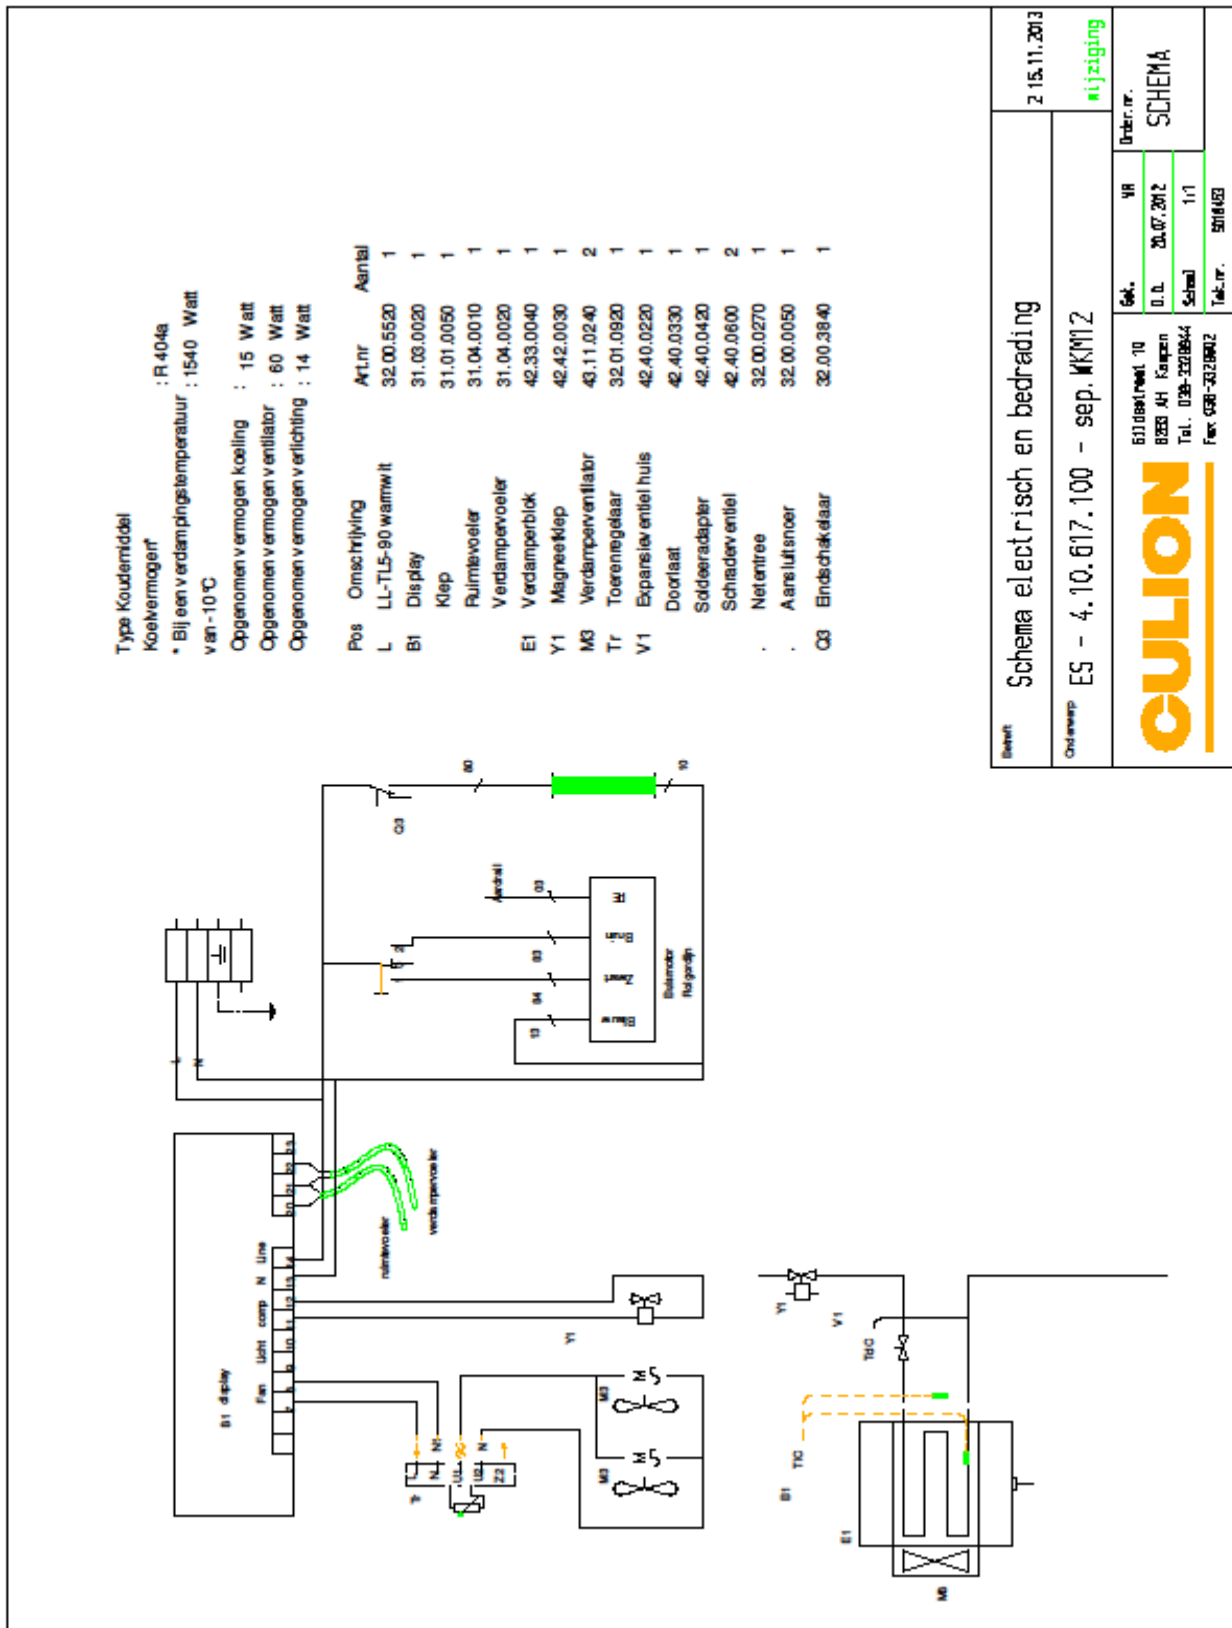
Type Koudemiddel : R404a
Koelvermogen* : 1540 Watt
* Bij een verdampingstemperatuur van -10°C
Opgenomen vermogen koeling : 15 Watt
Opgenomen vermogen ventilator : 60 Watt
Opgenomen vermogen verlichting : 14 Watt

| Pos | Omschrijving | Art.nr | Aantal |
|---|---|---|---|
| L | LL-TL5-90 warmwit | 32.00.5520 | 1 |
| B1 | Display | 31.03.0020 | 1 |
| | Klep | 31.01.0050 | 1 |
| | Ruimtevoeler | 31.04.0010 | 1 |
| | Verdampervoeler | 31.04.0020 | 1 |
| E1 | Verdamperblok | 42.33.0040 | 1 |
| Y1 | Magneetklep | 42.42.0030 | 1 |
| M3 | Verdamperventilator | 43.11.0240 | 2 |
| Tr | Toerenregelaar | 32.01.0920 | 1 |
| V1 | Expansieventiel huis | 42.40.0220 | 1 |
| | Doorlaat | 42.40.0330 | 1 |
| | Soldeeradapter | 42.40.0420 | 1 |
| | Schraderventiel | 42.40.0600 | 2 |
| . | Netentree | 32.00.0270 | 1 |
| . | Aansluitsnoer | 32.00.0050 | 1 |
| Q3 | Eindschakelaar | 32.00.3840 | 1 |

Betreft Schema electrisch en bedrading
Onderwerp ES - 4.10.617.100 - sep. WKM12
2 15.11.2013 wijziging
Order.nr. SCHEMA
Get. VR
D.d. 20.07.2012
Schaal 1:1
Tek.nr. 5016453
OLION
Gildestraat 10
8263 AH Kampen
Tel. 038-3328944
Fax 038-3329802

Q3 Aantal Q3 PE Bruin Zwart Blauw Rolmotor Rolgordijn Q3 Q4 13 10 20
B1 display Fan Licht comp N Line 1 2 3 4 5 6 7 8 9 10 11 12 13 14 B1 B2 B3
ruimtevoeler verdampervoeler
Y1 M3 M3 Tr N1 L1 U1 U2 N Z2
Y1 V1 TdC TiC B1 E1 M3